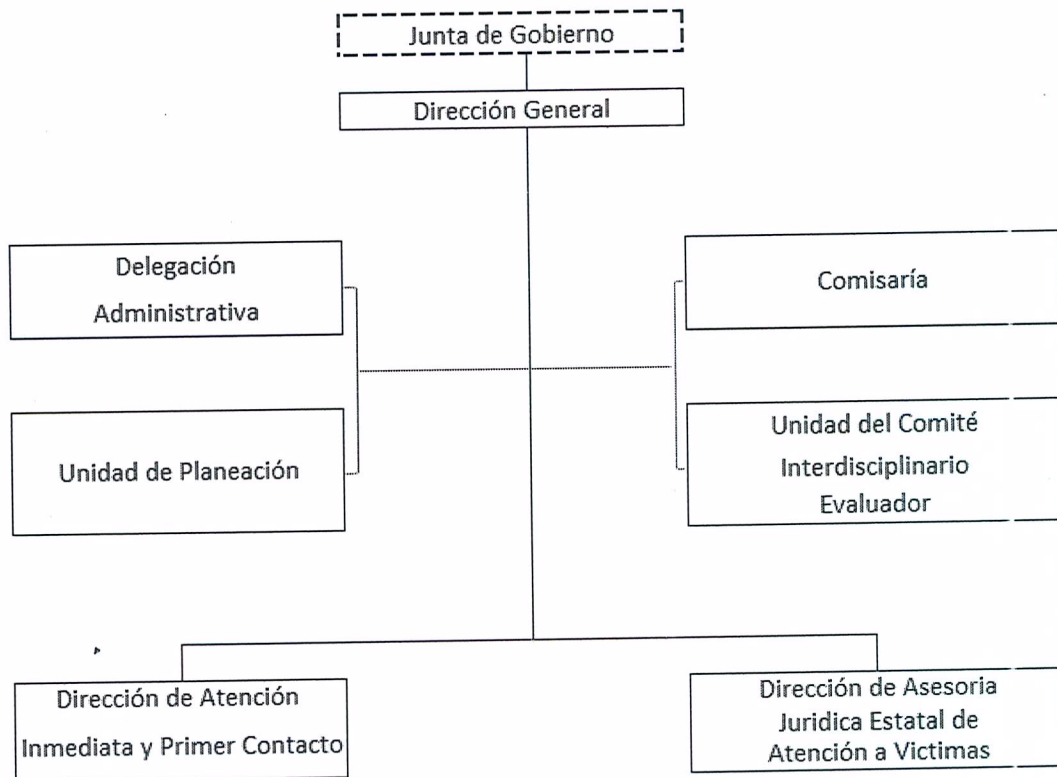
Junta de Gobierno

Dirección General

Delegación Administrativa

Unidad de Planeación

Comisaría

Unidad del Comité Interdisciplinario Evaluador

Dirección de Atención Inmediata y Primer Contacto

Dirección de Asesoria Juridica Estatal de Atención a Victimas